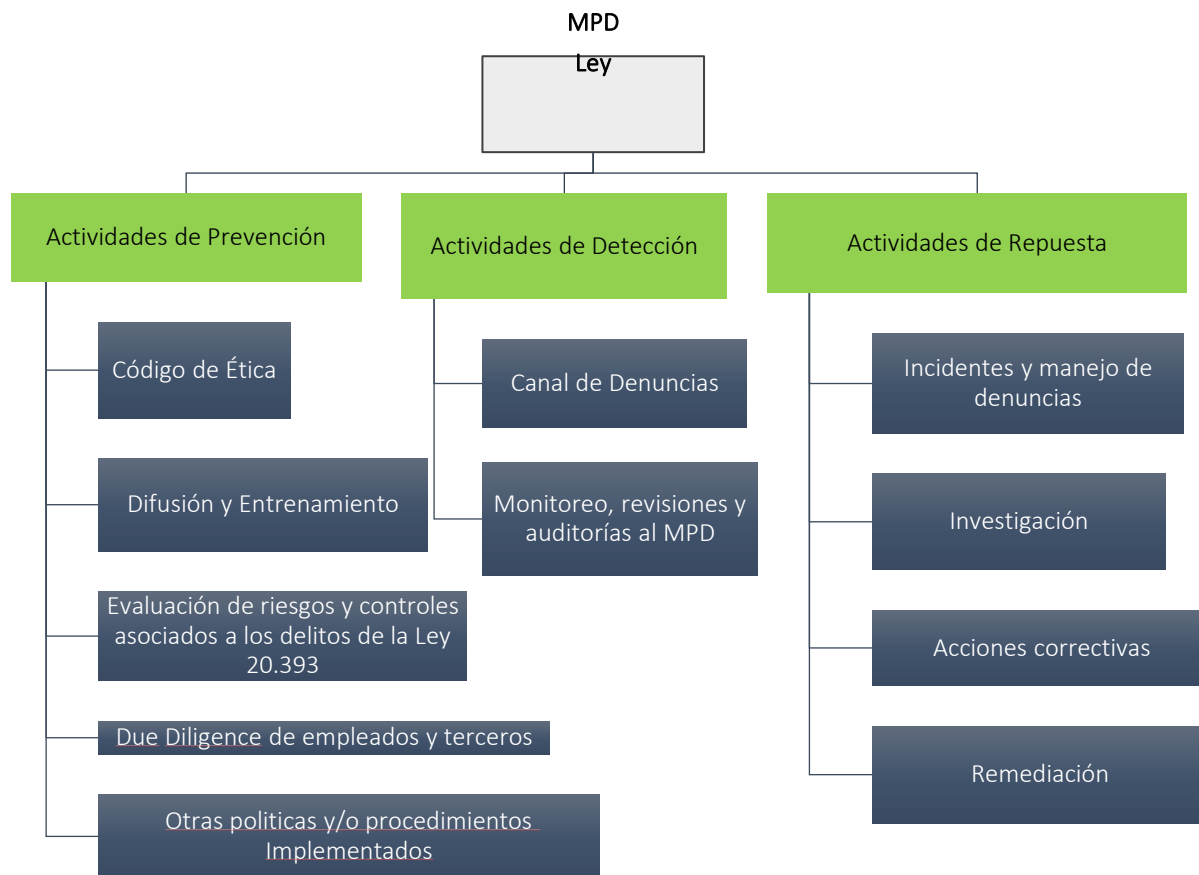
MPD
Ley

Actividades de Prevención

Código de Ética

Difusión y Entrenamiento

Evaluación de riesgos y controles asociados a los delitos de la Ley 20.393

Due Diligence de empleados y terceros

Otras politicas y/o procedimientos Implementados

Actividades de Detección

Canal de Denuncias

Monitoreo, revisiones y auditorías al MPD

Actividades de Repuesta

Incidentes y manejo de denuncias

Investigación

Acciones correctivas

Remediación